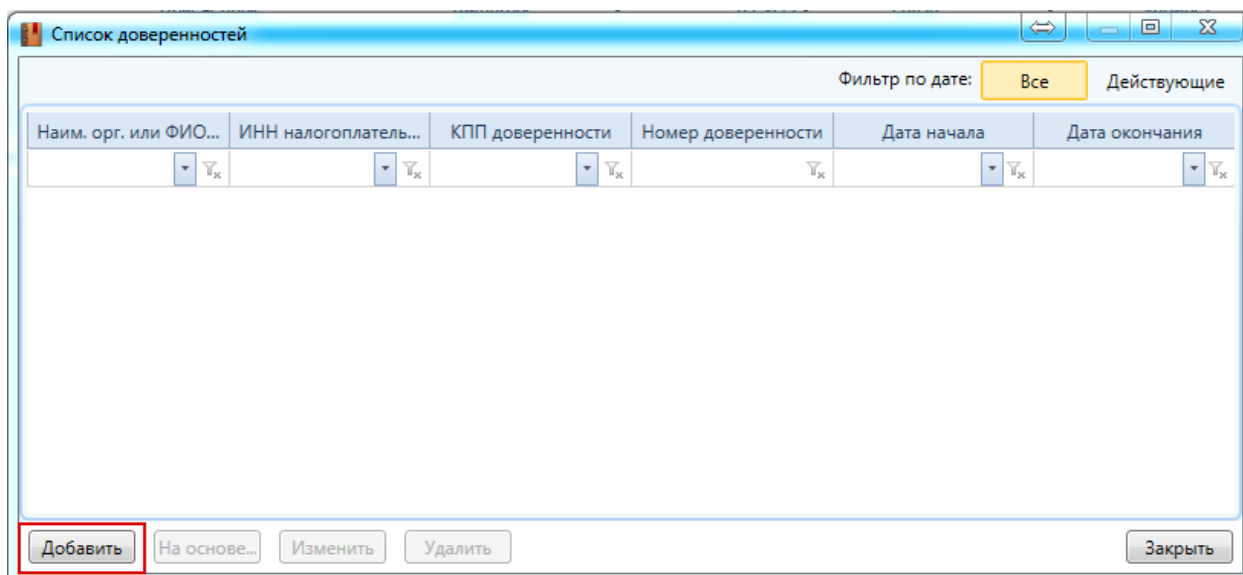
Список доверенностей

Фильтр по дате: Все Действующие

| Наим. орг. или ФИО... | ИНН налогоплатель... | КПП доверенности | Номер доверенности | Дата начала | Дата окончания |
|---|---|---|---|---|---|
| | | | | | |

Добавить На основе... Изменить Удалить Закрыть